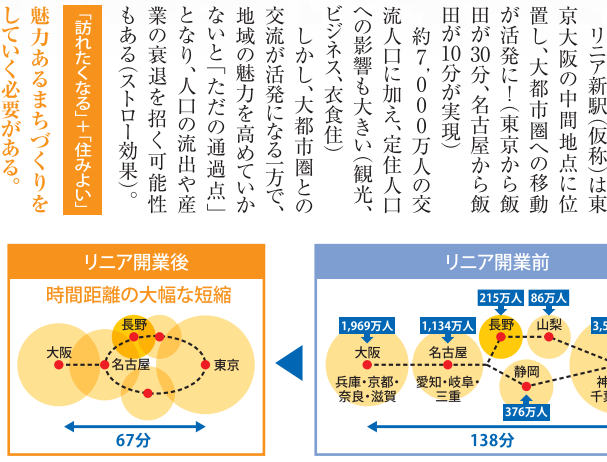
リニア新駅(仮称)は東京大阪の中間地点に位置し、大都市圏への移動が活発に!(東京から飯田が30分、名古屋から飯田が10分が実現)

約7,000万人の交流人口に加え、定住人口への影響も大きい(観光、ビジネス、衣食住)

しかし、大都市圏との交流が活発になる一方で、地域の魅力を高めていかないと「ただの通過点」となり、人口の流出や産業の衰退を招く可能性もある(ストロー効果)。

「訪れたくなる」+「住みよい」魅力あるまちづくりをしていく必要がある。

リニア開業後

時間距離の大幅な短縮

長野

大阪

名古屋

東京

67分

リニア開業前

215万人

86万人

3,5

1,969万人

1,134万人

長野

山梨

大阪

名古屋

兵庫・京都・奈良・滋賀

愛知・岐阜・三重

静岡

神

千葉

376万人

138分